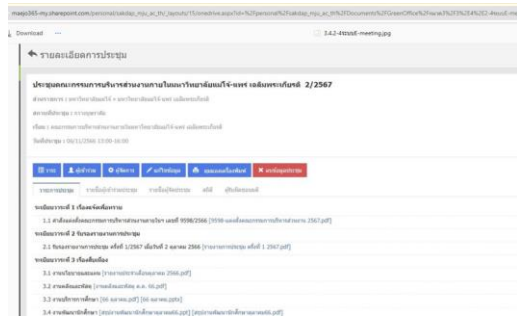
maejo365-my.sharepoint.com/personal/saksiap_mju_ac_th/_layouts/15/onedrive.aspx?id=%2Fpersonal%2Fsaksiap_mju_ac_th%2FDocuments%2FGreenOffice%2Fหมวด%203%20%26%202-4%2Fหมวด3-4ทั้งหมด

Download ···

3.4.2-4ระบบE-meeting.jpg

รายละเอียดการประชุม

ประชุมคณะกรรมการบริหารส่วนงานภายในมหาวิทยาลัยแม่โจ้-แพร่ เฉลิมพระเกียรติ 2/2567

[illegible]

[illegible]

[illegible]

วันที่ประชุม : 06/11/2566 13:00-16:00

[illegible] ผู้เข้าร่วม ผู้จัดการ แก้ไขข้อมูล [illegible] ลบข้อมูลประชุม

วาระการประชุม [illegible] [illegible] สถิติ ผู้รับผิดชอบแล้ว

ระเบียบวาระที่ 1 เรื่องแจ้งเพื่อทราบ

1.1 คำสั่งแต่งตั้งคณะกรรมการบริหารส่วนงานภายใน เลขที่ 9598/2566 [9598-แต่งตั้งคณะกรรมการบริหารส่วนงาน 2567.pdf]

ระเบียบวาระที่ 2 รับรองรายงานการประชุม

2.1 รับรองรายงานการประชุม ครั้งที่ 1/2567 เมื่อวันที่ 2 ตุลาคม 2566 [รายงานการประชุม ครั้งที่ 1 2567.pdf]

ระเบียบวาระที่ 3 เรื่องสืบเนื่อง

3.1 รายงานรายรับของ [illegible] 2566.pdf]

3.2 รายงานผลผลิต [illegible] 66.pdf]

3.3 รายงานการศึกษา [66 ตุลาคม.pdf] [66 ตุลาคม.pptx]

3.4 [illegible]